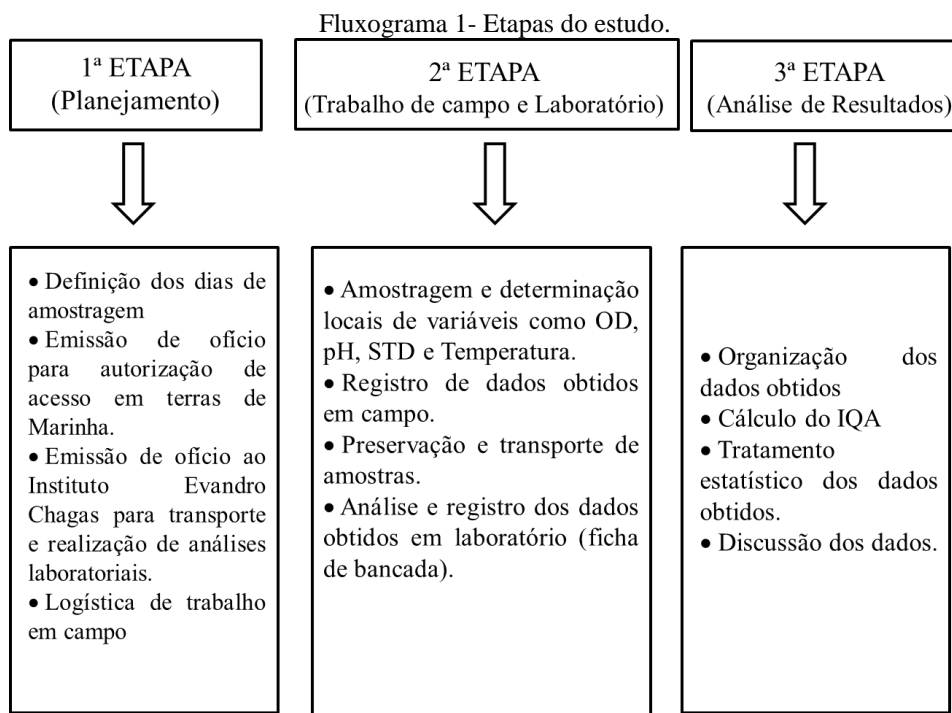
Fluxograma 1- Etapas do estudo.

1ª ETAPA
(Planejamento)

2ª ETAPA
(Trabalho de campo e Laboratório)

3ª ETAPA
(Análise de Resultados)

• Definição dos dias de amostragem
• Emissão de ofício para autorização de acesso em terras de Marinha.
• Emissão de ofício ao Instituto Evandro Chagas para transporte e realização de análises laboratoriais.
• Logística de trabalho em campo

• Amostragem e determinação locais de variáveis como OD, pH, STD e Temperatura.
• Registro de dados obtidos em campo.
• Preservação e transporte de amostras.
• Análise e registro dos dados obtidos em laboratório (ficha de bancada).

• Organização dos dados obtidos
• Cálculo do IQA
• Tratamento estatístico dos dados obtidos.
• Discussão dos dados.